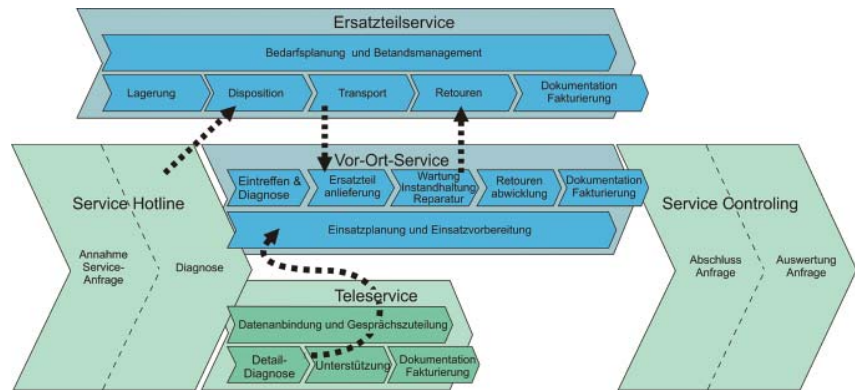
Ersatzteilservice

Bedarfsplanung und Betandsmanagement

Lagerung

Disposition

Transport

Retouren

Dokumentation Fakturierung

Service Hotline

Annahme Service-Anfrage

Diagnose

Vor-Ort-Service

Eintreffen & Diagnose

Ersatzteil anlieferung

Wartung Instandhaltung Reparatur

Retouren abwicklung

Dokumentation Fakturierung

Einsatzplanung und Einsatzvorbereitung

Service Controling

Abschluss Anfrage

Auswertung Anfrage

Teleservice

Datenanbindung und Gesprächszuteilung

Detail-Diagnose

Unterstützung

Dokumentation Fakturierung